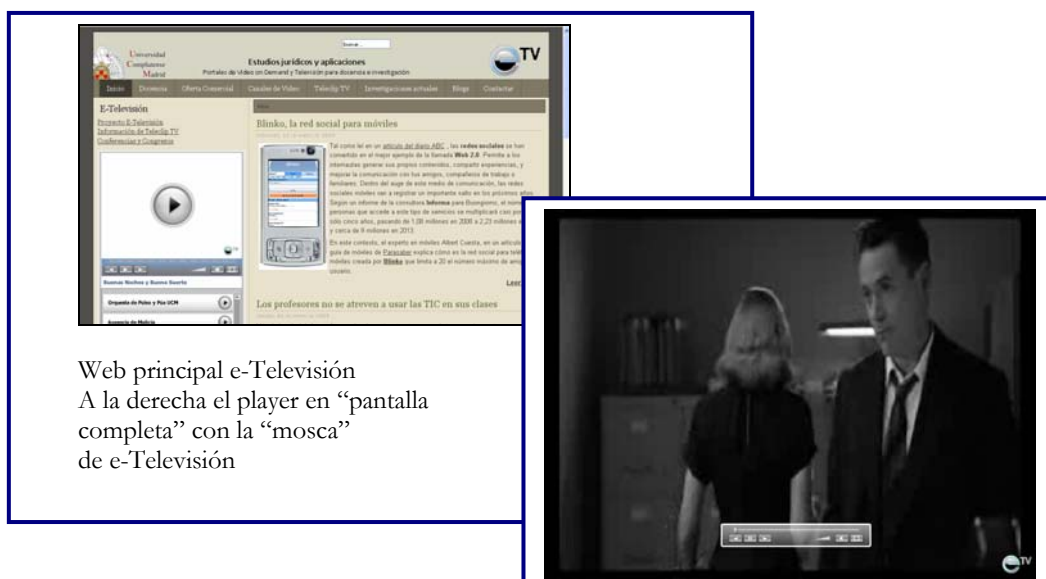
Universidad Complutense Madrid

Estudios jurídicos y aplicaciones

Portales de Vídeo on Demand y Televisión para docencia e investigación

Buscar

TV

Inicio | Docencia | Oferta Comercial | Canales de Video | Telediq TV | Investigaciones actuales | Blogs | Contactar

E-Televisión

Proyecto E-Televisión
Información de Telediq TV
Conferencias y Congresos

Blinko, la red social para móviles

Tal como lei en un artículo del diario ABC, las redes sociales se han convertido en el mayor ejemplo de la llamada Web 2.0. Permite a los internautas generar sus propios contenidos, compartir experiencias, y mejorar la comunicación con sus amigos, compañeros de trabajo o familiares. Dentro del auge de este medio de comunicación, las redes sociales móviles van a registrar un importante salto en los próximos años. Según un informe de la consultora Informa para Buongiorno, el número de personas que accede a este tipo de servicios se multiplicará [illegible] sólo cinco años, pasando de 1,08 millones en 2008 a 2,23 millones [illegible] y cerca de 9 millones en 2013.

En este contexto, el experto en móviles Albert Cuesta, en un artículo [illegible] guía de móviles de Paraselar explica cómo es la red social para tel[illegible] móviles creada por Blinko que limita a 20 el número máximo de am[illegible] usuario.

Leer

Buenas Noches y Buena Suerte

Orquesta de Pulso y Púa UCM

Agencia de Noticia

Los profesores no se atreven a usar las TIC en sus clases

Web principal e-Televisión
A la derecha el player en “pantalla completa” con la “mosca” de e-Televisión

TV